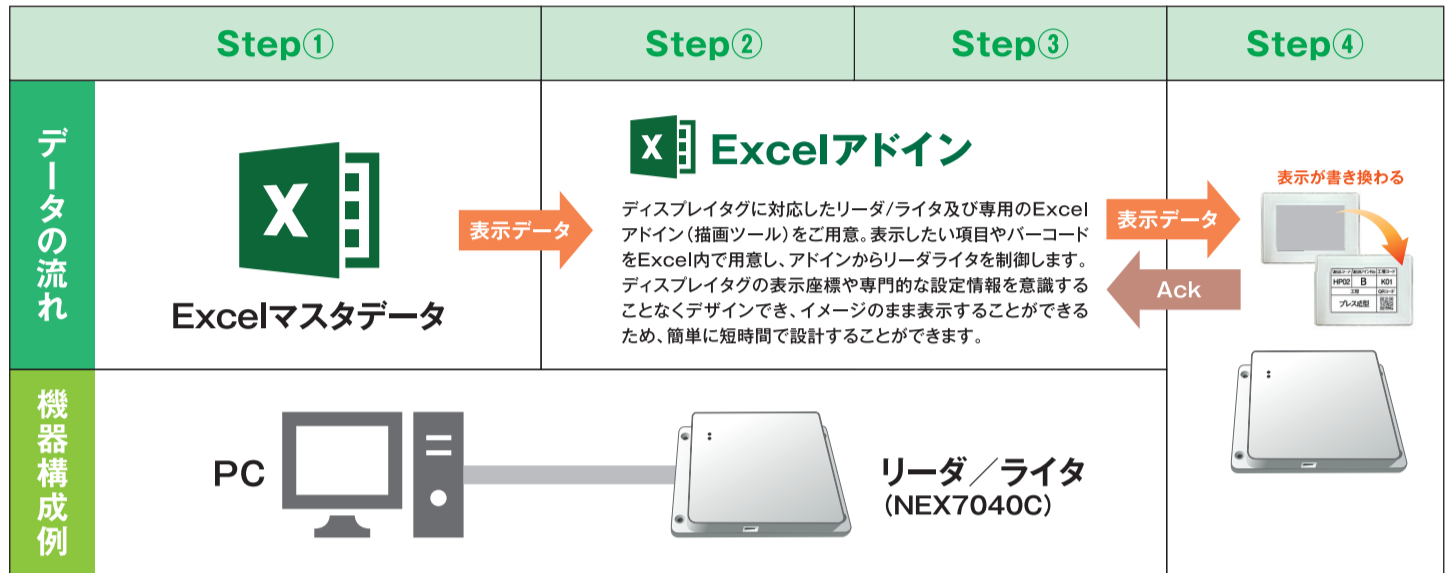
| Step① | Step② | Step③ | Step④ |
|---|---|---|---|

データの流れ

Excelマスタデータ

表示データ

Excelアドイン

ディスプレイタグに対応したリーダ/ライタ及び専用のExcelアドイン（描画ツール）をご用意。表示したい項目やバーコードをExcel内で用意し、アドインからリーダライタを制御します。ディスプレイタグの表示座標や専門的な設定情報を意識することなくデザインでき、イメージのまま表示することができるため、簡単に短時間で設計することができます。

表示データ

Ack

表示が書き換わる

HP02 B K01

プレス成型

機器構成例

PC

リーダ／ライタ
（NEX7040C）